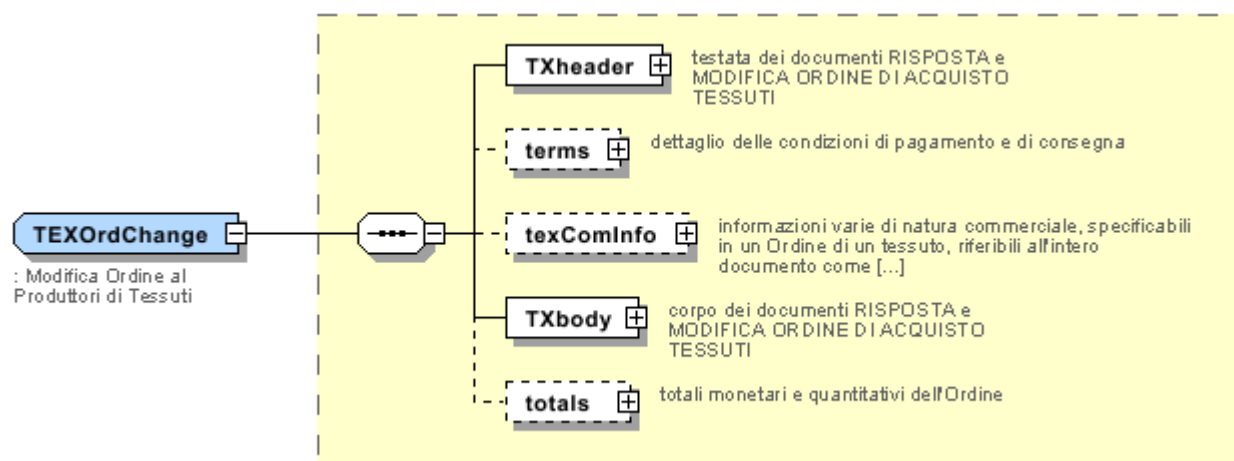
TEXOrdChange

: Modifica Ordine al Produttori di Tessuti

TXheader

testata dei documenti RISPOSTA e MODIFICA ORDINE DI ACQUISTO TESSUTI

terms

dettaglio delle condizioni di pagamento e di consegna

texComInfo

informazioni varie di natura commerciale, specificabili in un Ordine di un tessuto, riferibili all'intero documento come [...]

TXbody

corpo dei documenti RISPOSTA e MODIFICA ORDINE DI ACQUISTO TESSUTI

totals

totali monetari e quantitativi dell'Ordine